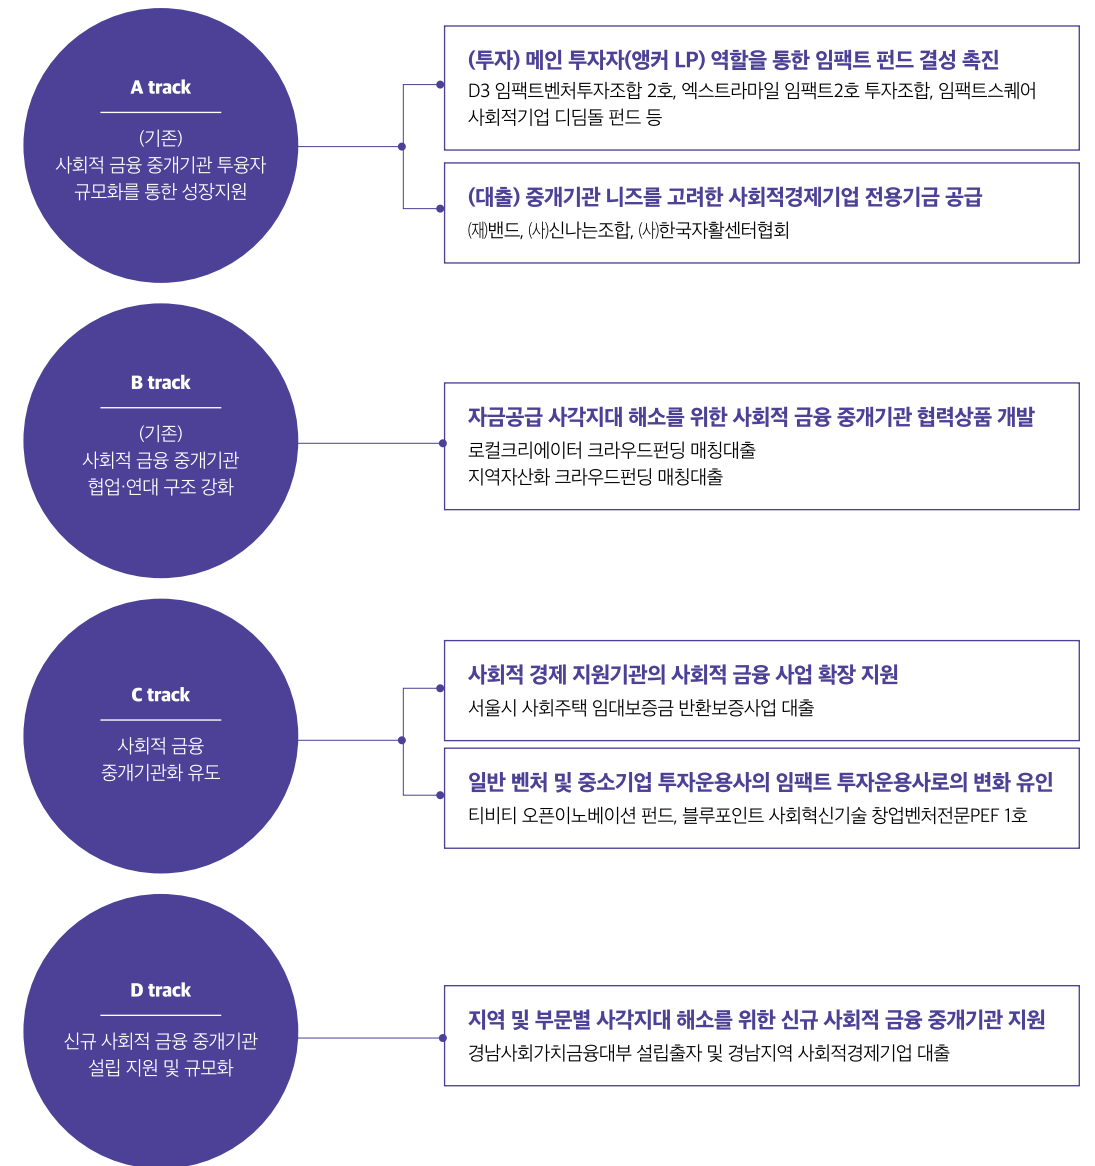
A track

(기존)
사회적 금융 중개기관 투융자
규모화를 통한 성장지원

(투자) 메인 투자자(앵커 LP) 역할을 통한 임팩트 펀드 결성 촉진
D3 임팩트벤처투자조합 2호, 엑스트라마일 임팩트2호 투자조합, 임팩트스퀘어 사회적기업 디딤돌 펀드 등

(대출) 중개기관 니즈를 고려한 사회적경제기업 전용기금 공급
(재)밴드, (사)신나는조합, (사)한국자활센터협회

B track

(기존)
사회적 금융 중개기관
협업·연대 구조 강화

자금공급 사각지대 해소를 위한 사회적 금융 중개기관 협력상품 개발
로컬크리에이터 크라우드펀딩 매칭대출
지역자산화 크라우드펀딩 매칭대출

C track

사회적 금융
중개기관화 유도

사회적 경제 지원기관의 사회적 금융 사업 확장 지원
서울시 사회주택 임대보증금 반환보증사업 대출

일반 벤처 및 중소기업 투자운용사의 임팩트 투자운용사로의 변화 유인
티비티 오픈이노베이션 펀드, 블루포인트 사회혁신기술 창업벤처전문PEF 1호

D track

신규 사회적 금융 중개기관
설립 지원 및 규모화

지역 및 부문별 사각지대 해소를 위한 신규 사회적 금융 중개기관 지원
경남사회가치금융대부 설립출자 및 경남지역 사회적경제기업 대출